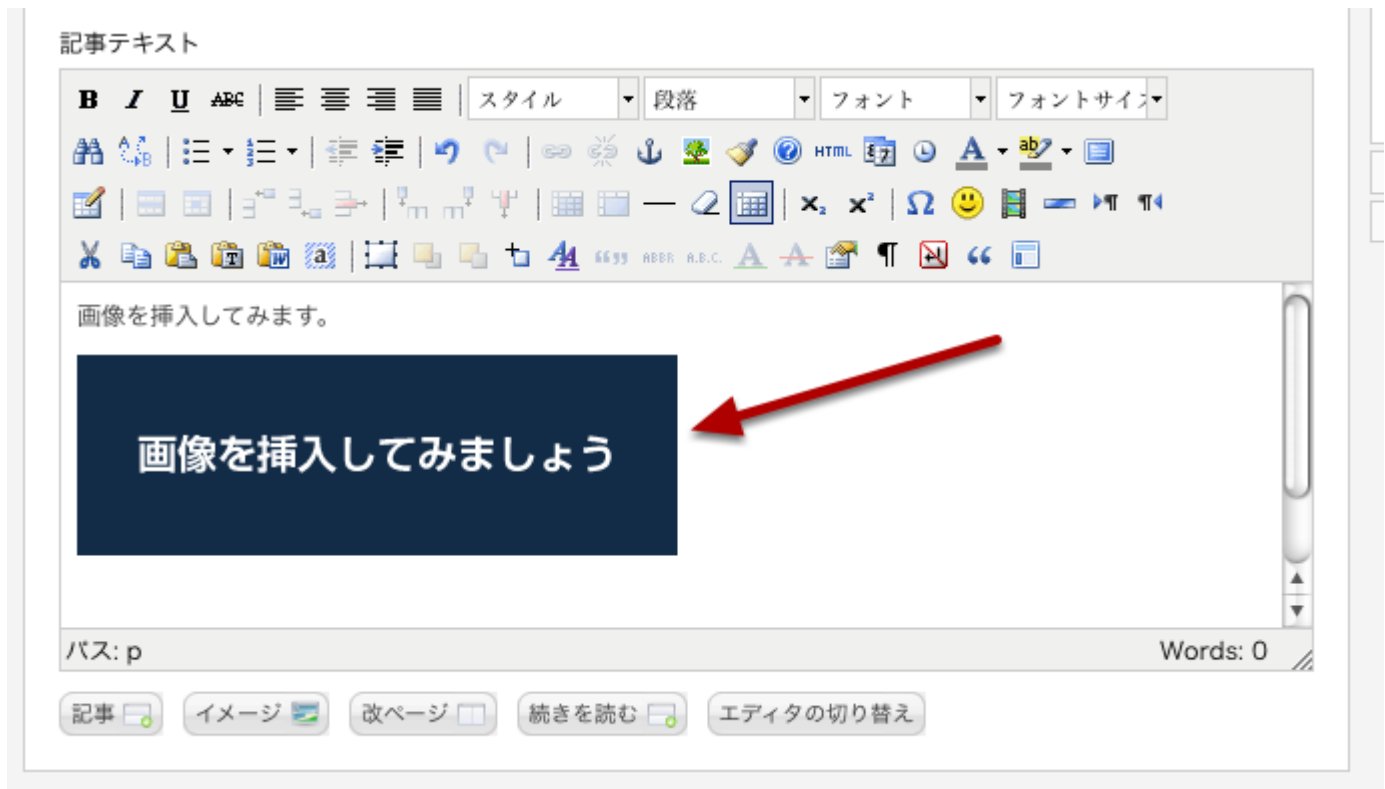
記事テキスト

B I U ABC

スタイル 段落 フォント フォントサイズ

HTML

A

ab

$x_2$ $x^2$ Ω

画像を挿入してみます。

画像を挿入してみましょう

パス: p

Words: 0

記事 イメージ 改ページ 続きを読む エディタの切り替え